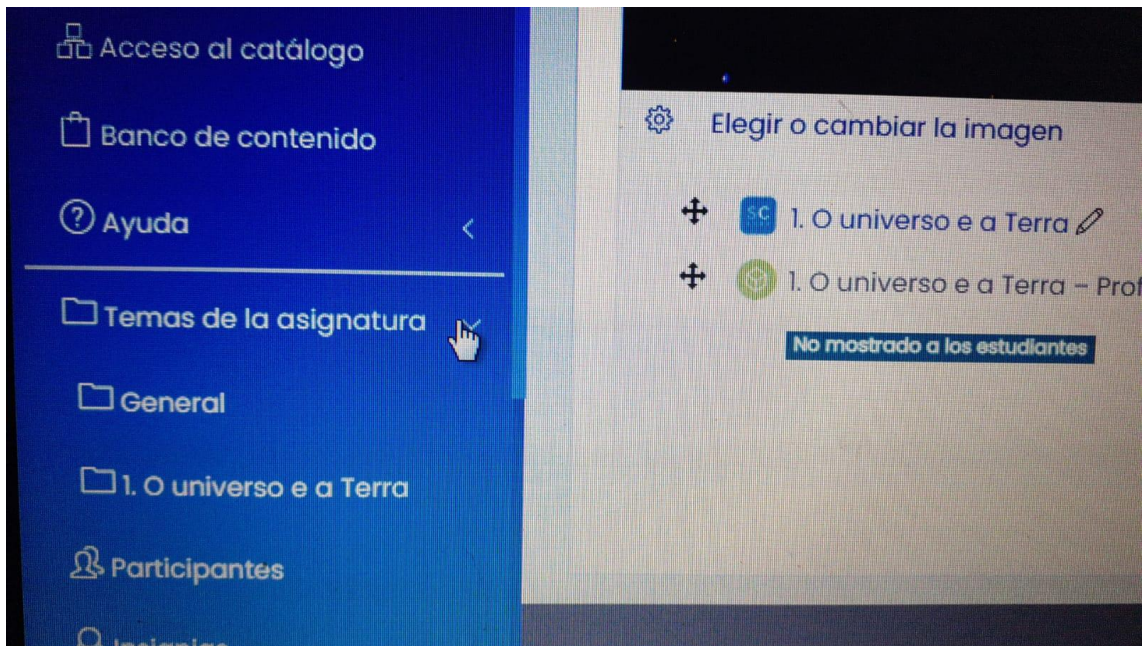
Acceso al catálogo

Banco de contenido

Ayuda

Temas de la asignatura

General

1. O universo e a Terra

Participantes

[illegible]

Elegir o cambiar la imagen

SC 1. O universo e a Terra

1. O universo e a Terra – Prof

No mostrado a los estudiantes